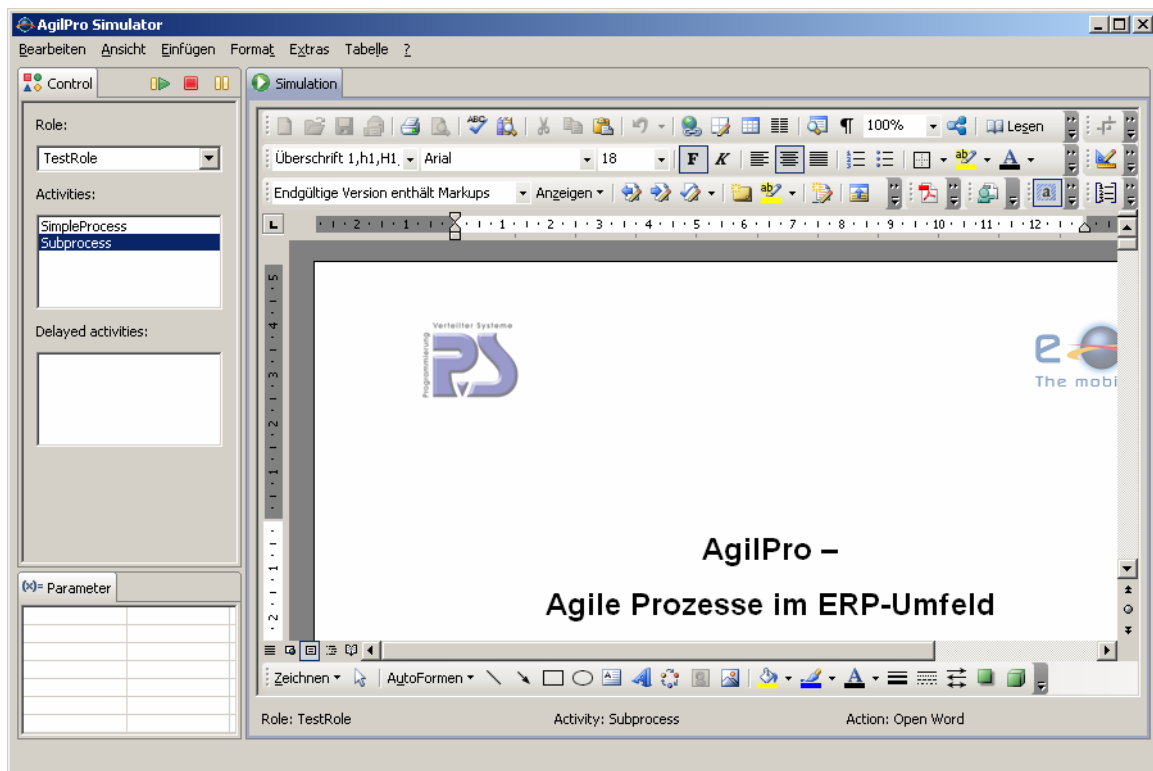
AgilPro Simulator

Bearbeiten Ansicht Einfügen Format Extras Tabelle ?

Control

Simulation

Role:

TestRole

Activities:

SimpleProcess
Subprocess

Delayed activities:

(x)= Parameter

100%

Lesen

Überschrift 1,h1,H1 Arial 18

F K

Endgültige Version enthält Markups Anzeigen

Verteilter Systeme

Programmierung

The mobi

AgilPro –

Agile Prozesse im ERP-Umfeld

Zeichnen AutoFormen

Role: TestRole Activity: Subprocess Action: Open Word